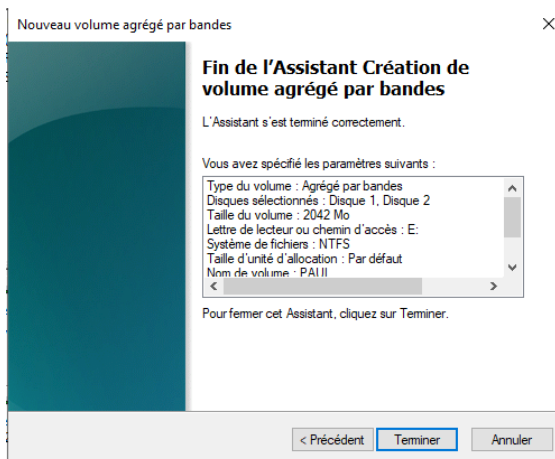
Nouveau volume agrégé par bandes

Fin de l’Assistant Création de volume agrégé par bandes

L’Assistant s’est terminé correctement.

Vous avez spécifié les paramètres suivants :

Type du volume : Agrégé par bandes
Disques sélectionnés : Disque 1, Disque 2
Taille du volume : 2042 Mo
Lettre de lecteur ou chemin d’accès : E:
Système de fichiers : NTFS
Taille d’unité d’allocation : Par défaut
Nom de volume : PAUL

Pour fermer cet Assistant, cliquez sur Terminer.

< Précédent | Terminer | Annuler